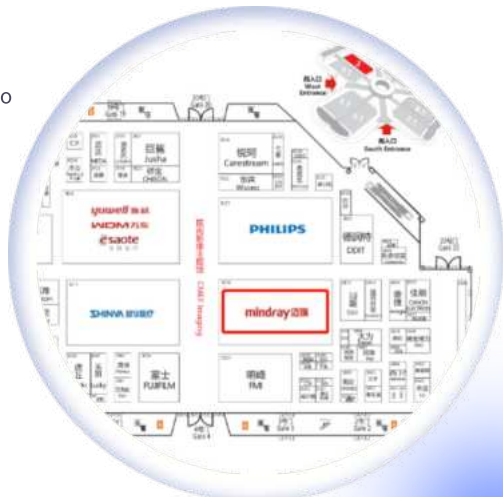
o

西入口 West Entrance

南入口 South Entrance

巨鲸 Jusha

锐珂 Carestream

PHILIPS

yuwell 鱼跃

WDM 万东

esaote

DDIT

SHINVA 新华医疗

mindray 迈瑞

富士 FUJIFILM

明峰 FMI

佳能 Canon

CMEF Imaging